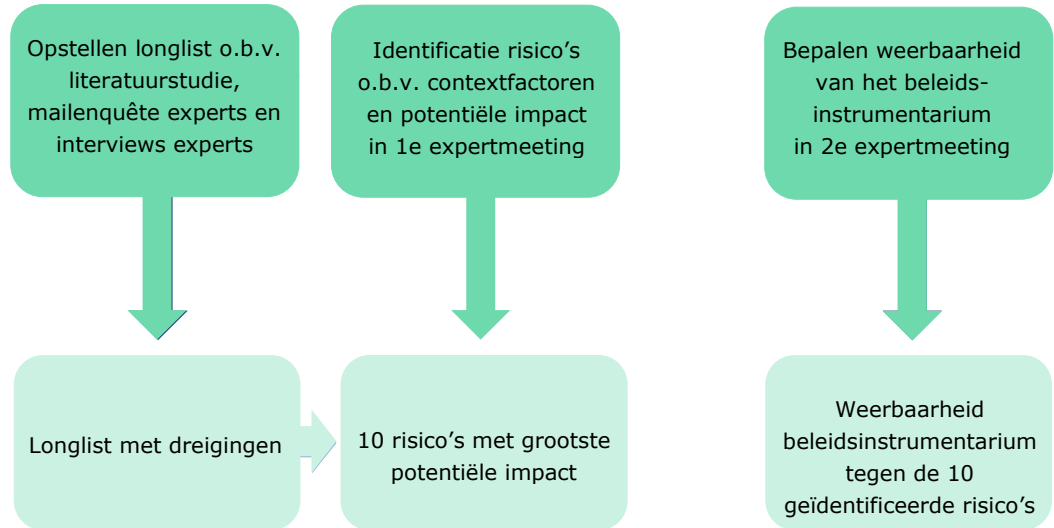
Opstellen longlist o.b.v. literatuurstudie, mailenquête experts en interviews experts

Identificatie risico's o.b.v. contextfactoren en potentiële impact in 1e expertmeeting

Bepalen weerbaarheid van het beleidsinstrumentarium in 2e expertmeeting

Longlist met dreigingen

10 risico's met grootste potentiële impact

Weerbaarheid beleidsinstrumentarium tegen de 10 geïdentificeerde risico's